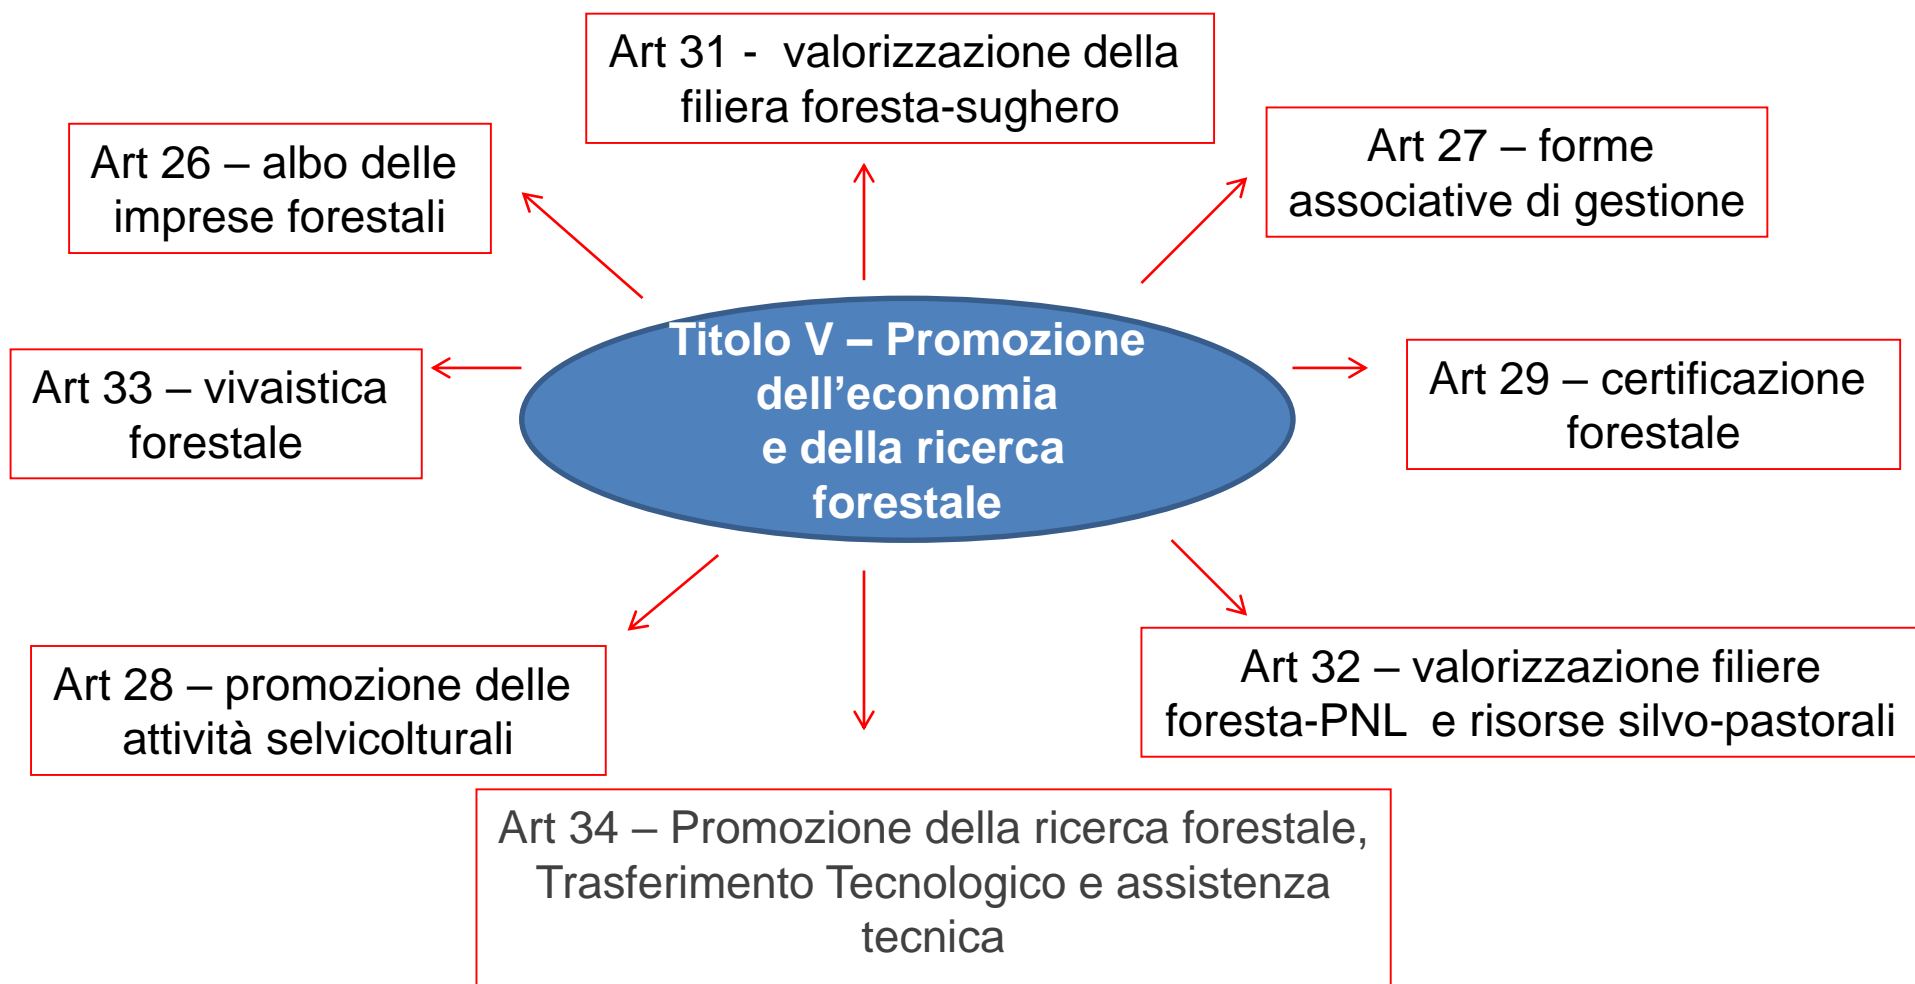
Art 31 - valorizzazione della filiera foresta-sughero

Art 26 – albo delle imprese forestali

Art 27 – forme associative di gestione

Titolo V – Promozione dell’economia e della ricerca forestale

Art 33 – vivaistica forestale

Art 29 – certificazione forestale

Art 28 – promozione delle attività selvicolturali

Art 32 – valorizzazione filiere foresta-PNL e risorse silvo-pastorali

Art 34 – Promozione della ricerca forestale, Trasferimento Tecnologico e assistenza tecnica